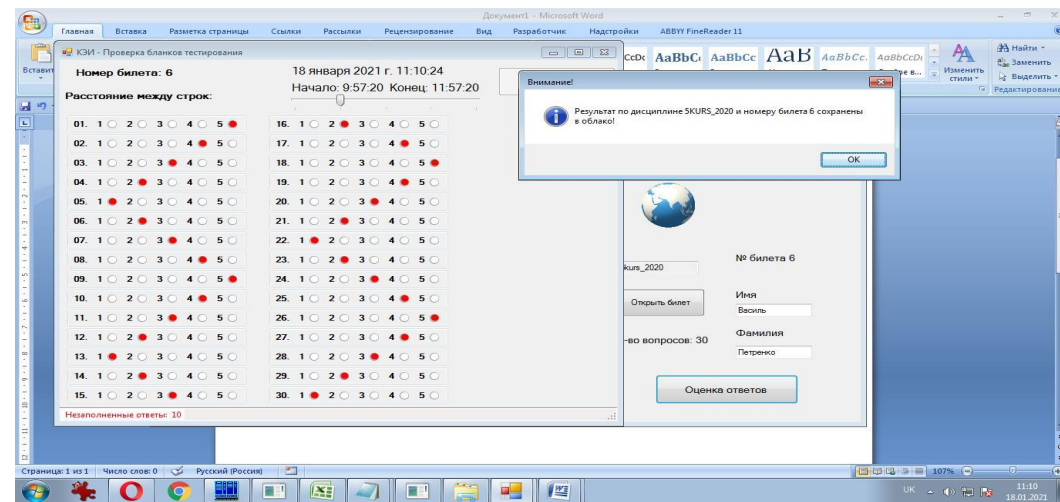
Документ1 - Microsoft Word

Главная Вставка Разметка страницы Ссылки Рассылки Рецензирование Вид Разработчик Надстройки ABBYY FineReader 11

Вставить

AaBbC AaBbC AaBb AaBbCc AaBbCcD

Изменить стили

Найти Заменить Выделить Редактирование

КЭИ - Проверка бланков тестирования

Номер билета: 6

18 января 2021 г. 11:10:24

Начало: 9:57:20 Конец: 11:57:20

Расстояние между строк:

01. 1 2 3 4 5
02. 1 2 3 4 5
03. 1 2 3 4 5
04. 1 2 3 4 5
05. 1 2 3 4 5
06. 1 2 3 4 5
07. 1 2 3 4 5
08. 1 2 3 4 5
09. 1 2 3 4 5
10. 1 2 3 4 5
11. 1 2 3 4 5
12. 1 2 3 4 5
13. 1 2 3 4 5
14. 1 2 3 4 5
15. 1 2 3 4 5

16. 1 2 3 4 5
17. 1 2 3 4 5
18. 1 2 3 4 5
19. 1 2 3 4 5
20. 1 2 3 4 5
21. 1 2 3 4 5
22. 1 2 3 4 5
23. 1 2 3 4 5
24. 1 2 3 4 5
25. 1 2 3 4 5
26. 1 2 3 4 5
27. 1 2 3 4 5
28. 1 2 3 4 5
29. 1 2 3 4 5
30. 1 2 3 4 5

Незаполненные ответы: 10

Внимание!

Результат по дисциплине 5KURS_2020 и номеру билета 6 сохранены в облако!

OK

kurs_2020

№ билета 6

Открыть билет

Имя

Василь

-во вопросов: 30

Фамилия

Петренко

Оценка ответов

Страница: 1 из 1 Число слов: 0 Русский (Россия)

107%

UK

11:10
18.01.2021